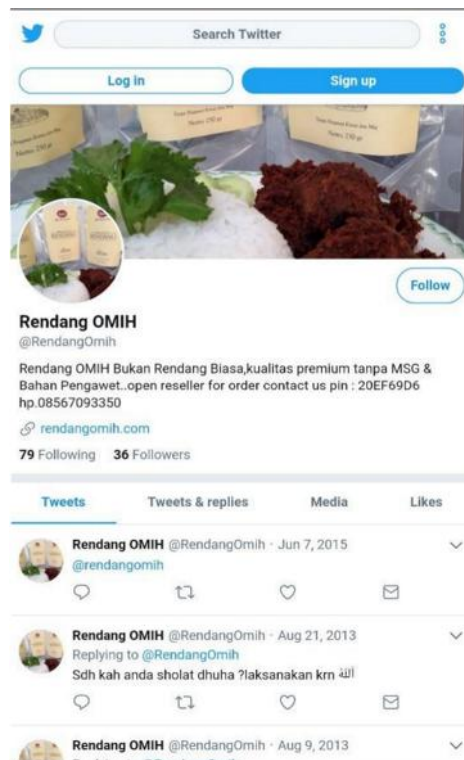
Search Twitter

Log in

Sign up

Follow

Rendang OMIH
@RendangOmih

Rendang OMIH Bukan Rendang Biasa,kualitas premium tanpa MSG & Bahan Pengawet..open reseller for order contact us pin : 20EF69D6 hp.08567093350

rendangomih.com

79 Following 36 Followers

Tweets | Tweets & replies | Media | Likes

Rendang OMIH @RendangOmih · Jun 7, 2015
@rendangomih

Rendang OMIH @RendangOmih · Aug 21, 2013
Replying to @RendangOmih
Sdh kah anda sholat dhuha ?laksanakan krn الله

Rendang OMIH @RendangOmih · Aug 9, 2013
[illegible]